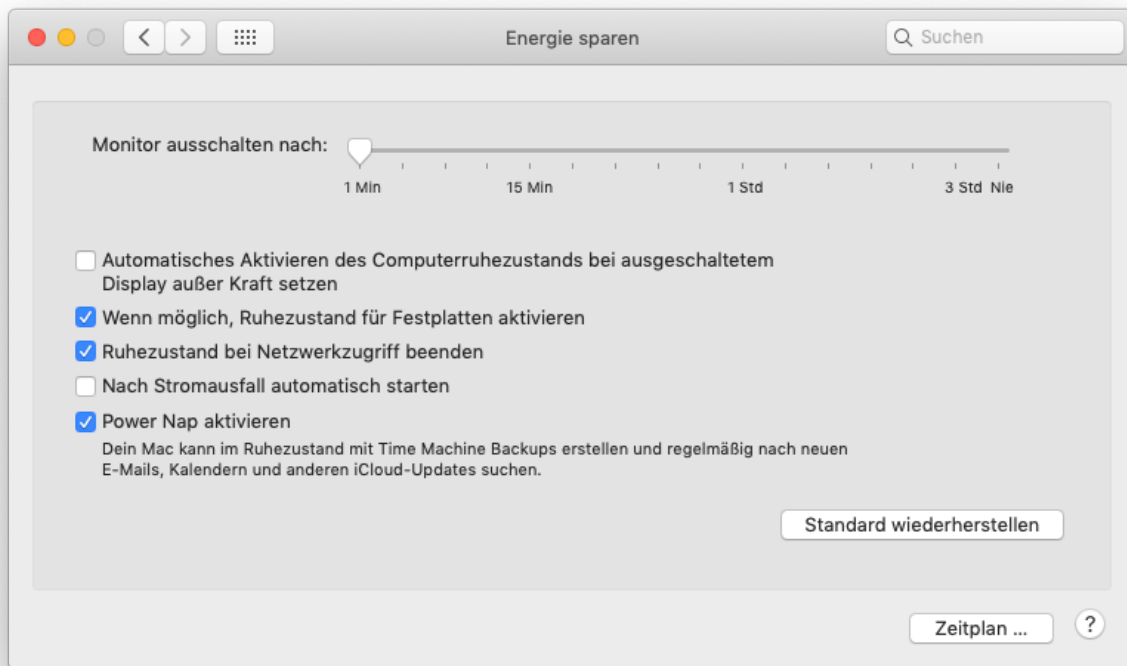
Energie sparen

Suchen

Monitor ausschalten nach:

1 Min 15 Min 1 Std 3 Std Nie

Automatisches Aktivieren des Computerruhezustands bei ausgeschaltetem Display außer Kraft setzen

Wenn möglich, Ruhezustand für Festplatten aktivieren

Ruhezustand bei Netzwerkzugriff beenden

Nach Stromausfall automatisch starten

Power Nap aktivieren

Dein Mac kann im Ruhezustand mit Time Machine Backups erstellen und regelmäßig nach neuen E-Mails, Kalendern und anderen iCloud-Updates suchen.

Standard wiederherstellen

Zeitplan ...

?